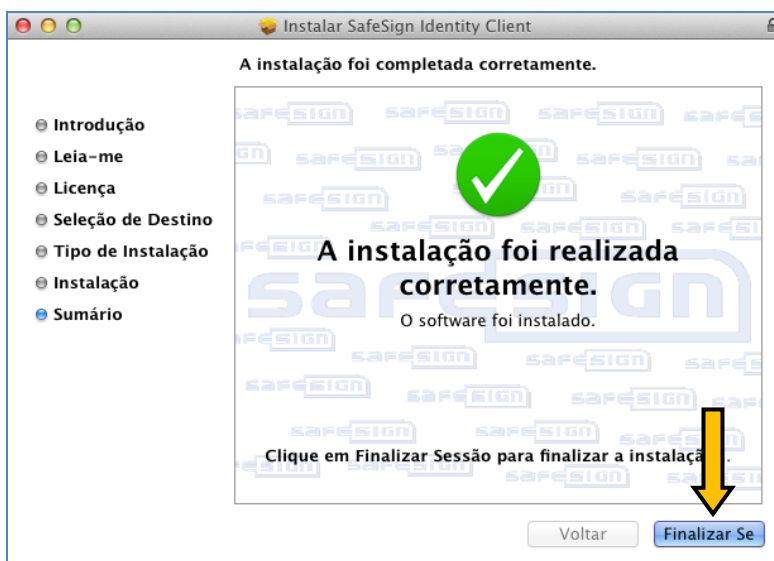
Instalar SafeSign Identity Client

A instalação foi completada corretamente.

Introdução
Leia-me
Licença
Seleção de Destino
Tipo de Instalação
Instalação
Sumário

A instalação foi realizada corretamente.

O software foi instalado.

Clique em Finalizar Sessão para finalizar a instalaç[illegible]

Voltar
Finalizar Se